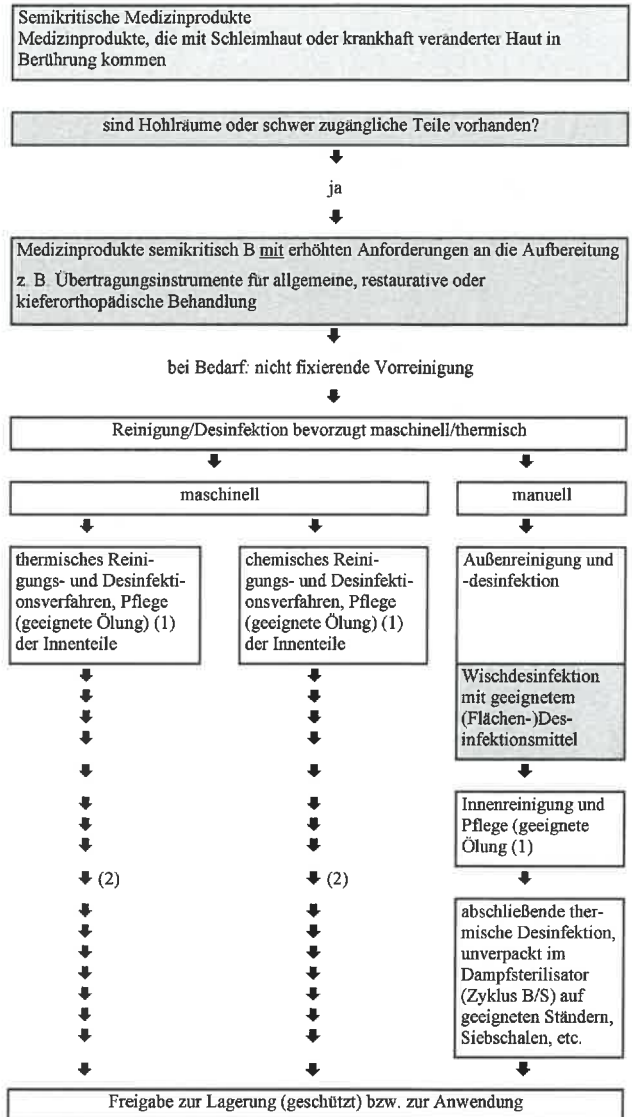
Semikritische Medizinprodukte
Medizinprodukte, die mit Schleimhaut oder krankhaft veränderter Haut in Berührung kommen

sind Hohlräume oder schwer zugängliche Teile vorhanden?

ja

Medizinprodukte semikritisch B mit erhöhten Anforderungen an die Aufbereitung
z. B. Übertragungsinstrumente für allgemeine, restaurative oder kieferorthopädische Behandlung

bei Bedarf: nicht fixierende Vorreinigung

Reinigung/Desinfektion bevorzugt maschinell/thermisch

maschinell

manuell

thermisches Reinigungs- und Desinfektionsverfahren, Pflege (geeignete Ölung) (1) der Innenteile

chemisches Reinigungs- und Desinfektionsverfahren, Pflege (geeignete Ölung) (1) der Innenteile

Außenreinigung und -desinfektion

Wischdesinfektion mit geeignetem (Flächen-)Desinfektionsmittel

Innenreinigung und Pflege (geeignete Ölung (1)

(2)

(2)

abschließende thermische Desinfektion, unverpackt im Dampfsterilisator (Zyklus B/S) auf geeigneten Ständern, Siebschalen, etc.

Freigabe zur Lagerung (geschützt) bzw. zur Anwendung